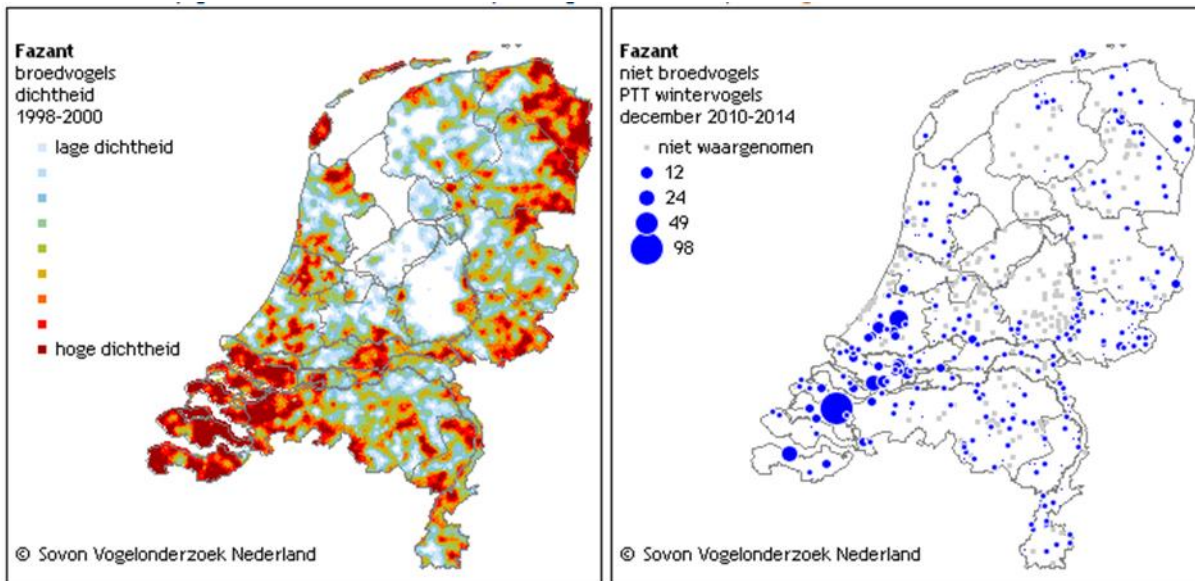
Fazant
broedvogels
dichtheid
1998-2000

lage dichtheid

hoge dichtheid

© Sovon Vogelonderzoek Nederland

Fazant
niet broedvogels
PTT wintervogels
december 2010-2014

niet waargenomen
12
24
49
98

© Sovon Vogelonderzoek Nederland